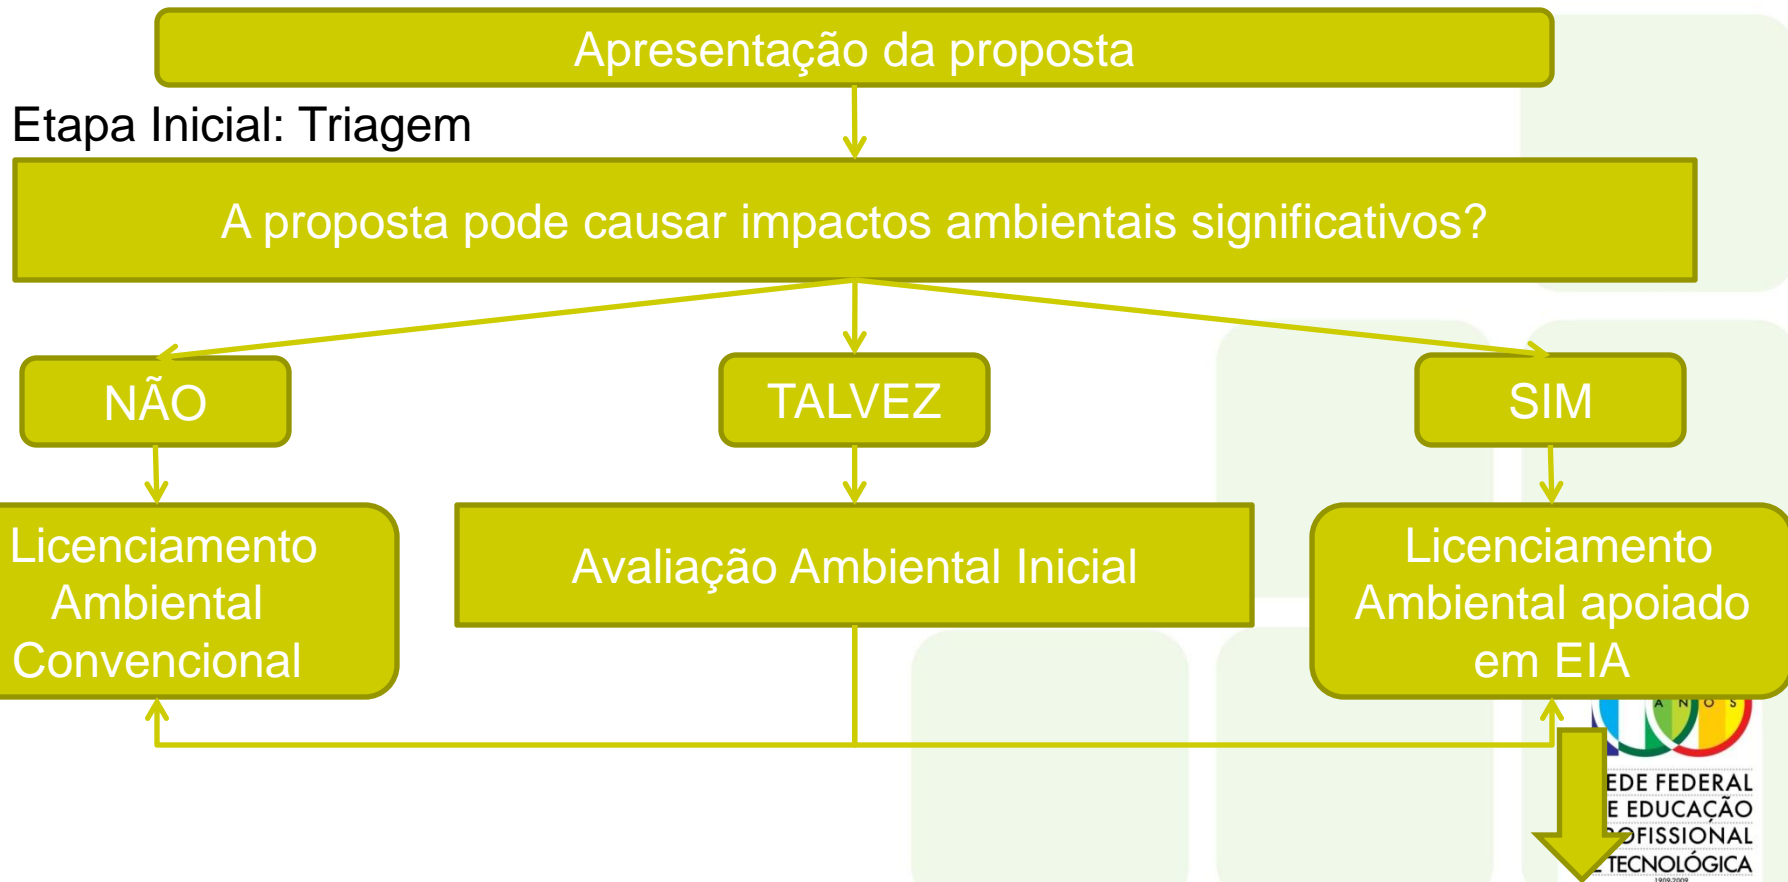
Apresentação da proposta

Etapa Inicial: Triagem

A proposta pode causar impactos ambientais significativos?

NÃO

TALVEZ

SIM

Licenciamento Ambiental Convencional

Avaliação Ambiental Inicial

Licenciamento Ambiental apoiado em EIA

A N O S

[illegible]EDE FEDERAL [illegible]E EDUCAÇÃO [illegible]OFISSIONAL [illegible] TECNOLÓGICA

1909 2009